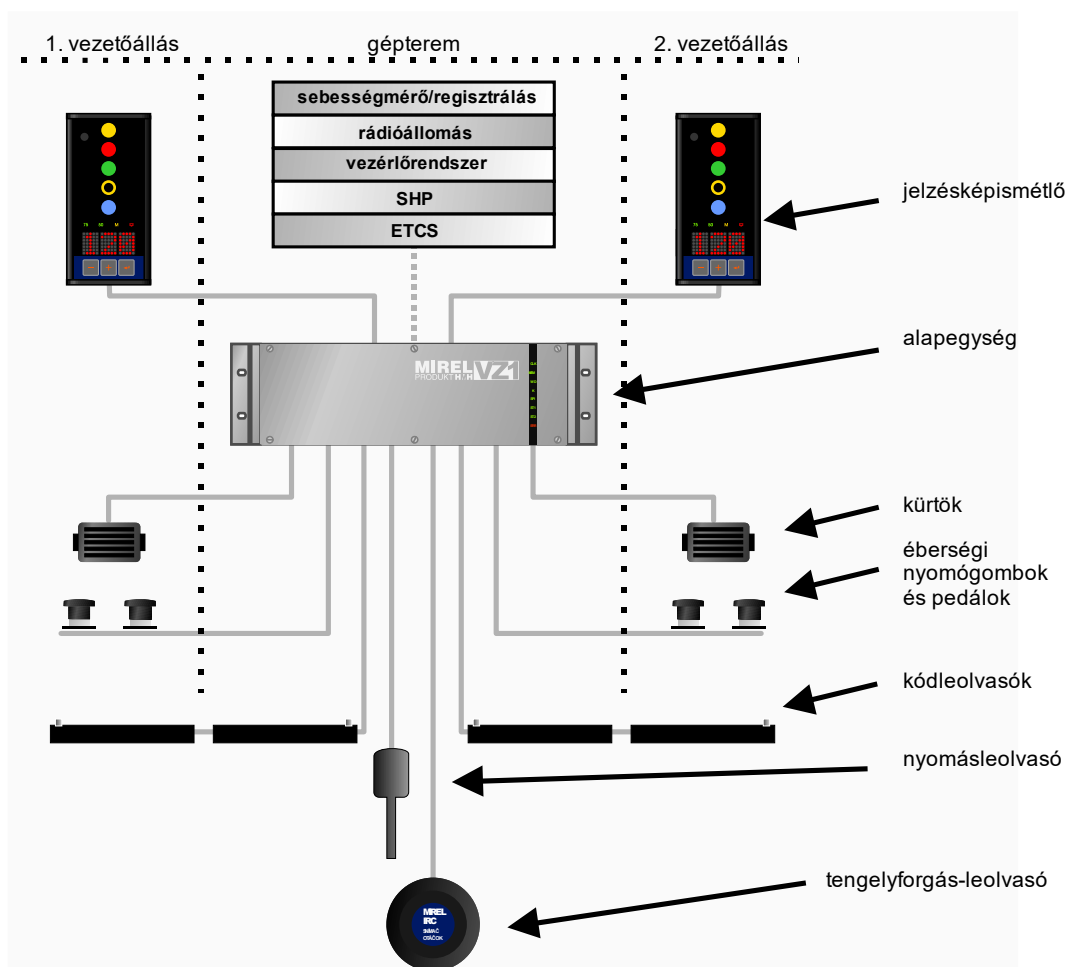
1. vezetőállás

gépterem

2. vezetőállás

sebességmérő/regisztrálás

rádióállomás

vezérlőrendszer

SHP

ETCS

jelzésképismétlő

MIREL PRODUKT H&H VZ1

alapegység

kürtök

éberségi nyomógombok és pedálok

kódleolvasók

nyomásleolvasó

MIREL IRC

tengelyforgás-leolvasó